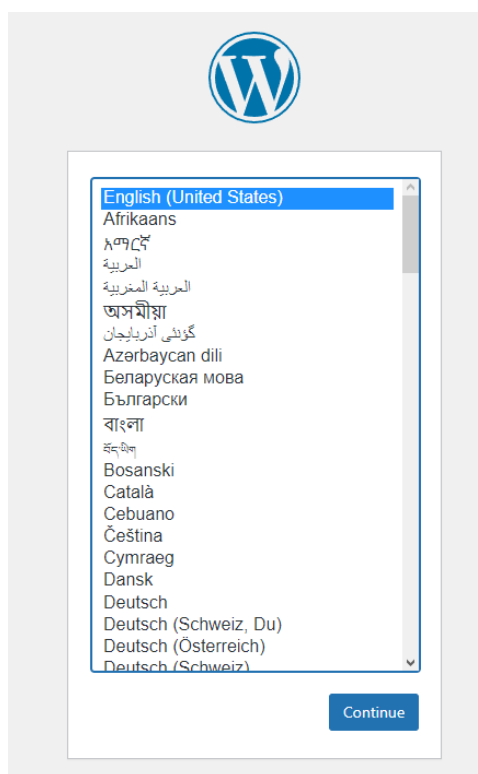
English (United States)
Afrikaans
አማርኛ
العربية
العربية المغربية
অসমীয়া
گؤنئی آذربایجان
Azərbaycan dili
Беларуская мова
Български
বাংলা
བོད་ཡིག
Bosanski
Català
Cebuano
Čeština
Cymraeg
Dansk
Deutsch
Deutsch (Schweiz, Du)
Deutsch (Österreich)
Deutsch (Schweiz)

Continue